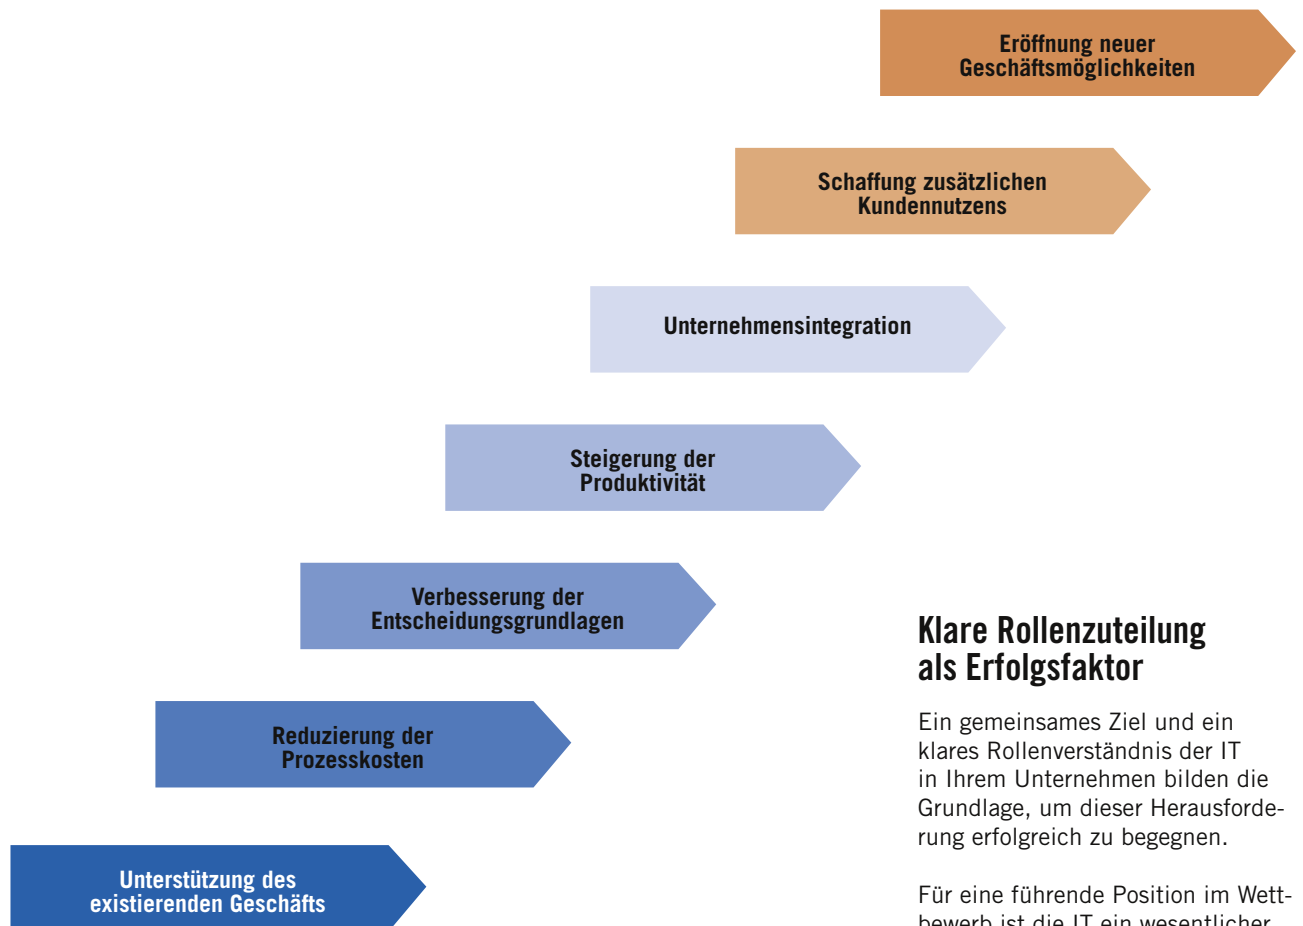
Eröffnung neuer Geschäftsmöglichkeiten

Schaffung zusätzlichen Kundennutzens

Unternehmensintegration

Steigerung der Produktivität

Verbesserung der Entscheidungsgrundlagen

Reduzierung der Prozesskosten

Unterstützung des existierenden Geschäfts

Klare Rollenzuteilung als Erfolgsfaktor

Ein gemeinsames Ziel und ein klares Rollenverständnis der IT in Ihrem Unternehmen bilden die Grundlage, um dieser Herausforderung erfolgreich zu begegnen.

Für eine führende Position im Wettbewerb ist die IT ein wesentlicher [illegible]